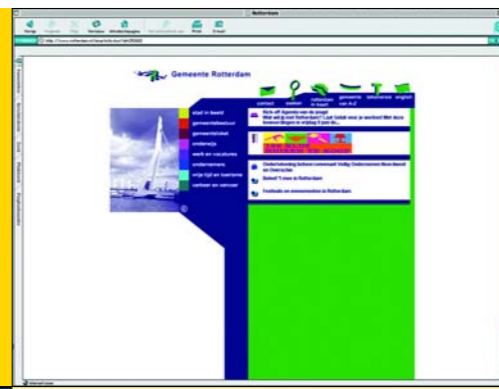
Rotterdam

Vorige Volgende Stop Vernieuw Beginpagina Automatisch vullen Print E-mail

Adres http://www.rotterdam.nl/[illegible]

Favorieten Geschiedenis Zoek Plakboek Paginahouder

Gemeente Rotterdam

contact zoeken rotterdam in beeld gemeente van A-Z bibliotheek english

stad in beeld
gemeentebestuur
gemeenteloket
onderwijs
werk en vacatures
ondernemers
vrije tijd en toerisme
verkeer en vervoer

Kick off Agenda van de jeugd
Wat wil jij met Rotterdam? Laat Salah weer je wensen! Met deze levenswillegers in vrijdag 9 juni de...

Ondertekening beleid Veilig Ondernemen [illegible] en Overschie

Debat 'T-roes in Rotterdam

Festivals en evenementen in Rotterdam

Internetzone